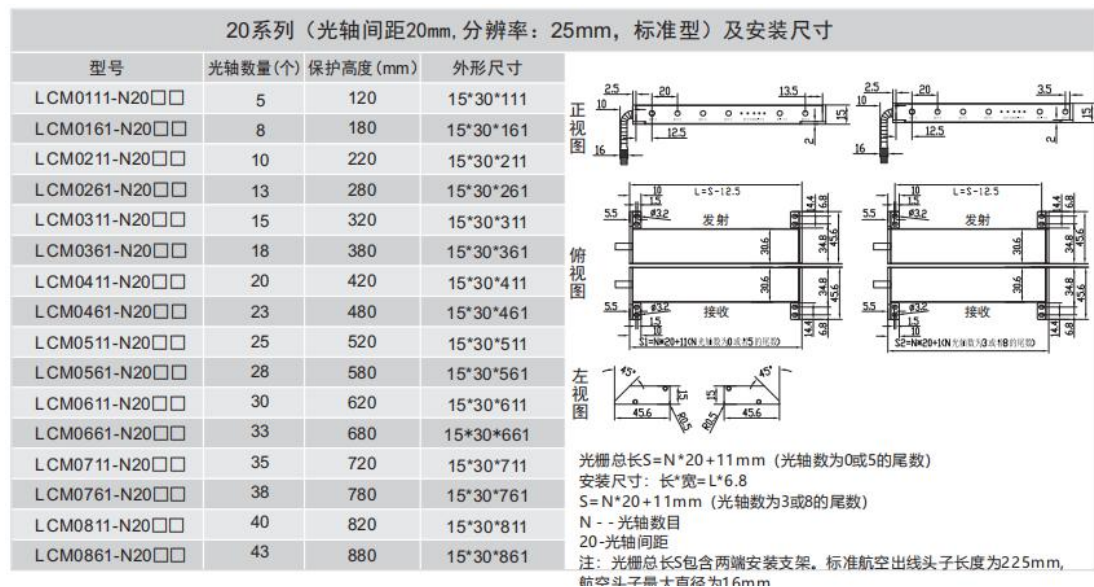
20系列（光轴间距20mm, 分辨率：25mm，标准型）及安装尺寸

| 型号 | 光轴数量(个) | 保护高度(mm) | 外形尺寸 |
|---|---|---|---|
| LCM0111-N20□□ | 5 | 120 | 15*30*111 |
| LCM0161-N20□□ | 8 | 180 | 15*30*161 |
| LCM0211-N20□□ | 10 | 220 | 15*30*211 |
| LCM0261-N20□□ | 13 | 280 | 15*30*261 |
| LCM0311-N20□□ | 15 | 320 | 15*30*311 |
| LCM0361-N20□□ | 18 | 380 | 15*30*361 |
| LCM0411-N20□□ | 20 | 420 | 15*30*411 |
| LCM0461-N20□□ | 23 | 480 | 15*30*461 |
| LCM0511-N20□□ | 25 | 520 | 15*30*511 |
| LCM0561-N20□□ | 28 | 580 | 15*30*561 |
| LCM0611-N20□□ | 30 | 620 | 15*30*611 |
| LCM0661-N20□□ | 33 | 680 | 15*30*661 |
| LCM0711-N20□□ | 35 | 720 | 15*30*711 |
| LCM0761-N20□□ | 38 | 780 | 15*30*761 |
| LCM0811-N20□□ | 40 | 820 | 15*30*811 |
| LCM0861-N20□□ | 43 | 880 | 15*30*861 |

正视图
2.5 20 13.5 10 12.5 15 2 16
2.5 20 3.5 10 12.5 15 2 16

俯视图
10 L=S-12.5 1.5 5.5 Ø3.2 发射 4.4 6.8 30.6 34.8 45.6
30.6 34.8 45.6 5.5 Ø3.2 接收 1.5 10 14.4 6.8
S1=N*20+11(N 光轴数为0或5的尾数)
10 L=S-12.5 1.5 5.5 Ø3.2 发射 4.4 6.8 30.6 34.8 45.6
30.6 34.8 45.6 5.5 Ø3.2 接收 1.5 10 14.4 6.8
S2=N*20+1(N 光轴数为3或8的尾数)

左视图
45° 45.6 R0.5 15 R0.5 45° 45.6

光栅总长S=N*20+11mm（光轴数为0或5的尾数）
安装尺寸：长*宽=L*6.8
S=N*20+11mm（光轴数为3或8的尾数）
N - - 光轴数目
20-光轴间距
注：光栅总长S包含两端安装支架。标准航空出线头子长度为225mm,
航空头子最大直径为16mm